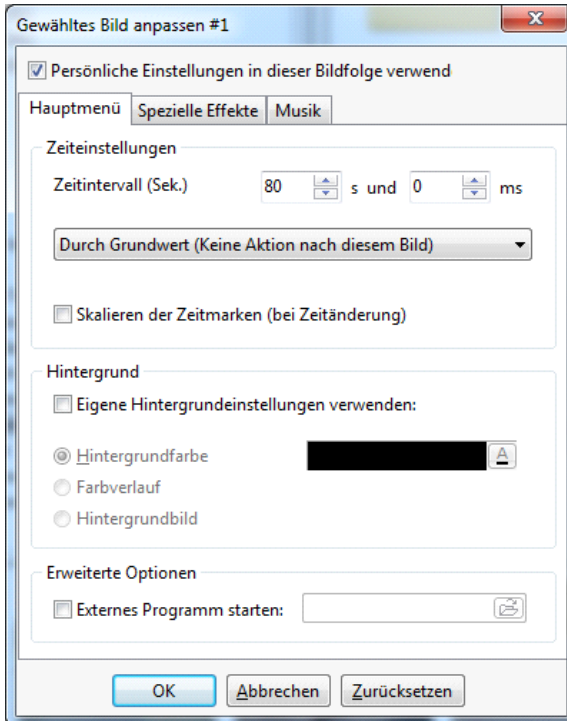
Gewähltes Bild anpassen #1

Persönliche Einstellungen in dieser Bildfolge verwend

Hauptmenü | Spezielle Effekte | Musik

Zeiteinstellungen

Zeitintervall (Sek.) 80 s und 0 ms

Durch Grundwert (Keine Aktion nach diesem Bild)

Skalieren der Zeitmarken (bei Zeitänderung)

Hintergrund

Eigene Hintergrundeinstellungen verwenden:

Hintergrundfarbe

A

Farbverlauf

Hintergrundbild

Erweiterte Optionen

Externes Programm starten:

OK | Abbrechen | Zurücksetzen